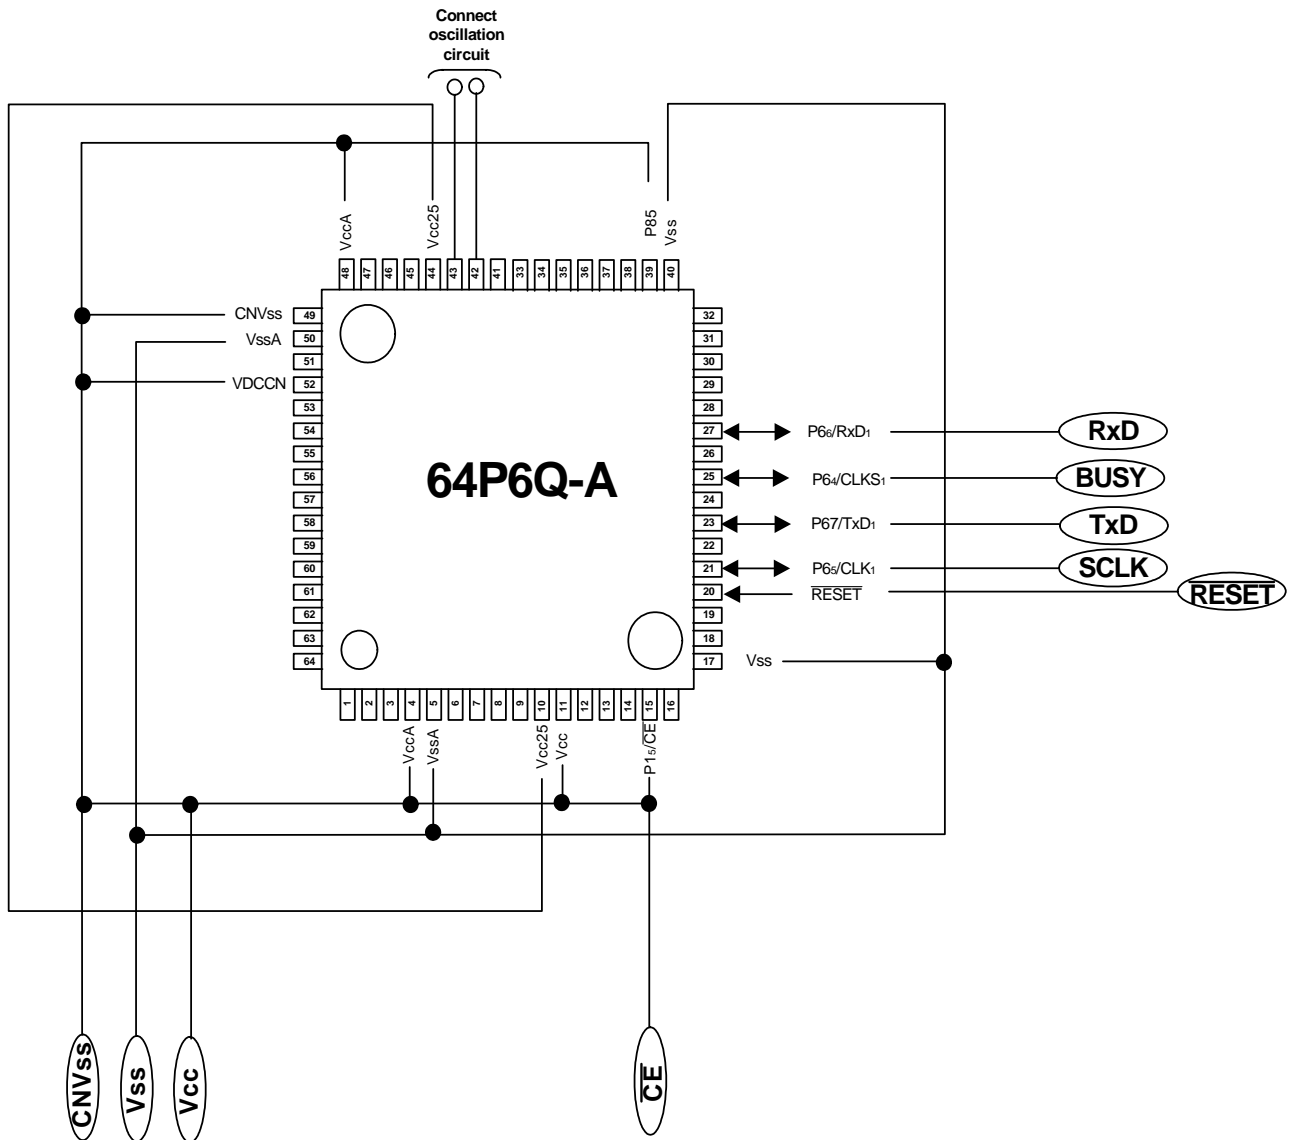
Connect oscillation circuit

VccA
Vcc25
P85
Vss

48 47 46 45 44 43 42 41 33 34 35 36 37 38 39 40

CNVss 49
VssA 50
51
VDCCN 52
53
54
55
56
57
58
59
60
61
62
63
64

32
31
30
29
28
27 P6$_6$/RxD$_1$ RxD
26
25 P6$_4$/CLKS$_1$ BUSY
24
23 P67/TxD$_1$ TxD
22
21 P6$_5$/CLK$_1$ SCLK
20 $\overline{RESET}$ $\overline{RESET}$
19
18
17 Vss

64P6Q-A

1 2 3 4 5 6 7 8 9 10 11 12 13 14 15 16

VccA
VssA
Vcc25
Vcc
P1$_5$/$\overline{CE}$

CNVss
Vss
Vcc
$\overline{CE}$